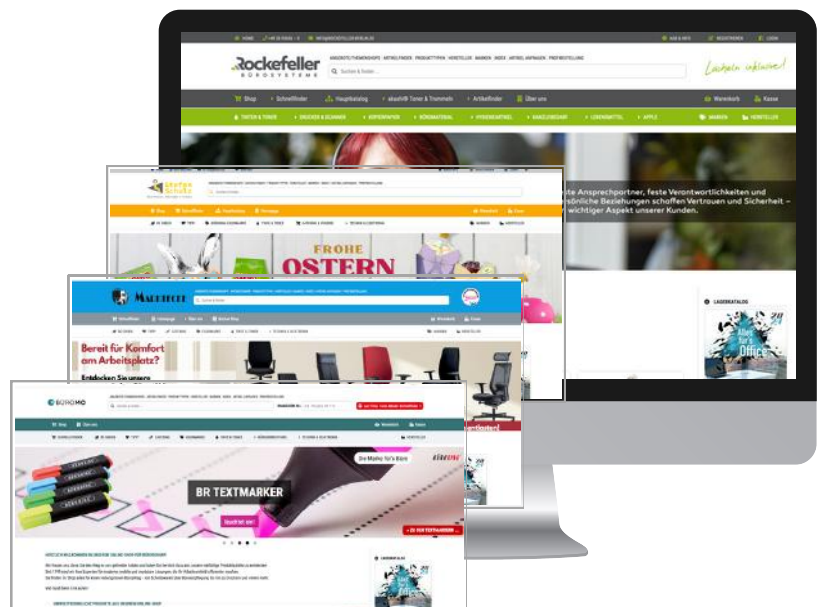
Rockefeller
BÜROSYSTEME

Lächeln inklusive!

Shop
Schnellfinder
Hauptkatalog
Über uns
Warenkorb
Kasse

TINTEN & TONER
DRUCKER & SCANNER
KOPIERPAPIER
BÜROMATERIAL
HYGIENEARTIKEL
LEBENSMITTEL
APPLE
MARKEN
HERSTELLER

ste Ansprechpartner, feste Verantwortlichkeiten und persönliche Beziehungen schaffen Vertrauen und Sicherheit – wichtiger Aspekt unserer Kunden.

LAGERKATALOG

FROHE
OSTERN

MARKIEREN

Bereit für Komfort am Arbeitsplatz?

Entdecken Sie unsere

BÜROMO

Warenkorb
Kasse

Die Marke für's Büro

BR TEXTMARKER

Alles für's Office